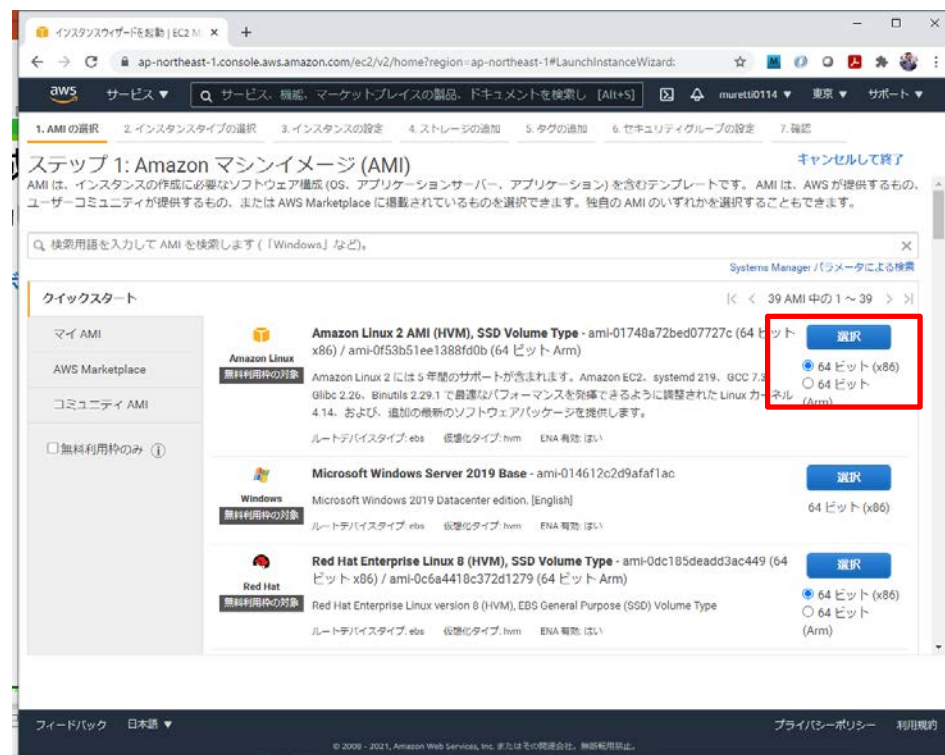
インスタンスウィザードを起動 | EC2 M ×  +

ap-northeast-1.console.aws.amazon.com/ec2/v2/home?region=ap-northeast-1#LaunchInstanceWizard:

aws サービス ▼ サービス、機能、マーケットプレイスの製品、ドキュメントを検索し [Alt+S] muretti0114 ▼ 東京 ▼ サポート ▼

1. AMI の選択 2. インスタンスタイプの選択 3. インスタンスの設定 4. ストレージの追加 5. タグの追加 6. セキュリティグループの設定 7. 確認

ステップ 1: Amazon マシンイメージ (AMI)

キャンセルして終了

AMI は、インスタンスの作成に必要なソフトウェア構成 (OS、アプリケーションサーバー、アプリケーション) を含むテンプレートです。AMI は、AWS が提供するもの、ユーザーコミュニティが提供するもの、または AWS Marketplace に掲載されているものを選択できます。独自の AMI のいずれかを選択することもできます。

検索用語を入力して AMI を検索します (「Windows」など)。

Systems Manager パラメータによる検索

クイックスタート

39 AMI 中の 1 ～ 39

マイ AMI

AWS Marketplace

コミュニティ AMI

無料利用枠のみ

Amazon Linux
無料利用枠の対象

Amazon Linux 2 AMI (HVM), SSD Volume Type - ami-01748a72bed07727c (64 ビット x86) / ami-0f53b51ee1388fd0b (64 ビット Arm)

Amazon Linux 2 には 5 年間のサポートが含まれます。Amazon EC2、systemd 219、GCC 7.3、Glibc 2.26、Binutils 2.29.1 で最適なパフォーマンスを発揮できるように調整された Linux カーネル 4.14、および、追加の最新のソフトウェアパッケージを提供します。

ルートデバイスタイプ: ebs 仮想化タイプ: hvm ENA 有効: はい

選択
64 ビット (x86)
64 ビット (Arm)

Windows
無料利用枠の対象

Microsoft Windows Server 2019 Base - ami-014612c2d9afaf1ac

Microsoft Windows 2019 Datacenter edition. [English]

ルートデバイスタイプ: ebs 仮想化タイプ: hvm ENA 有効: はい

選択
64 ビット (x86)

Red Hat
無料利用枠の対象

Red Hat Enterprise Linux 8 (HVM), SSD Volume Type - ami-0dc185deadd3ac449 (64 ビット x86) / ami-0c6a4418c372d1279 (64 ビット Arm)

Red Hat Enterprise Linux version 8 (HVM), EBS General Purpose (SSD) Volume Type

ルートデバイスタイプ: ebs 仮想化タイプ: hvm ENA 有効: はい

選択
64 ビット (x86)
64 ビット (Arm)

フィードバック 日本語 ▼ プライバシーポリシー 利用規約

© 2008 - 2021, Amazon Web Services, Inc. またはその関連会社。無断転用禁止。